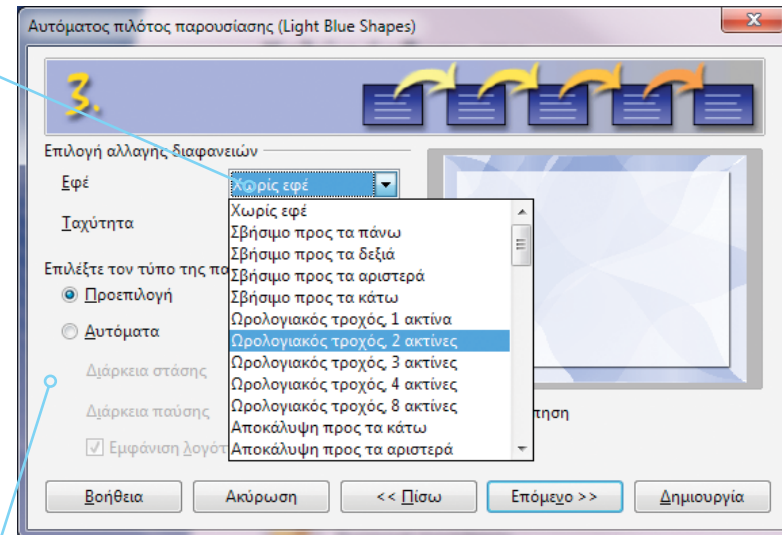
Αυτόματος πιλότος παρουσίασης (Light Blue Shapes)

3.

Επιλογή αλλαγής διαφανειών

Εφέ

Χωρίς εφέ

Ταχύτητα

Χωρίς εφέ
Σβήσιμο προς τα πάνω
Σβήσιμο προς τα δεξιά
Σβήσιμο προς τα αριστερά
Σβήσιμο προς τα κάτω
Ωρολογιακός τροχός, 1 ακτίνα
Ωρολογιακός τροχός, 2 ακτίνες
Ωρολογιακός τροχός, 3 ακτίνες
Ωρολογιακός τροχός, 4 ακτίνες
Ωρολογιακός τροχός, 8 ακτίνες
Αποκάλυψη προς τα κάτω
Αποκάλυψη προς τα αριστερά

Επιλέξτε τον τύπο της πα

Προεπιλογή

Αυτόματα

Διάρκεια στάσης

Διάρκεια παύσης

Εμφάνιση λογοτ

πηση

Βοήθεια

Ακύρωση

<< Πίσω

Επόμενο >>

Δημιουργία